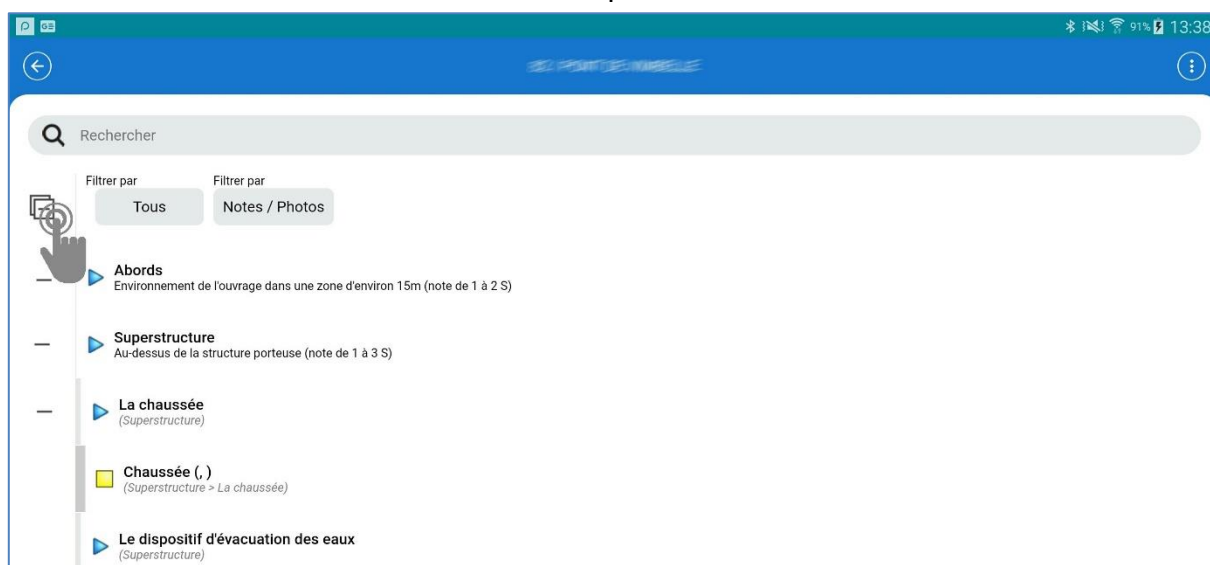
91% 13:38

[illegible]

Rechercher

Filtrer par
Tous

Filtrer par
Notes / Photos

—
Abords
Environnement de l'ouvrage dans une zone d'environ 15m (note de 1 à 2 S)

—
Superstructure
Au-dessus de la structure porteuse (note de 1 à 3 S)

—
La chaussée
(Superstructure)

Chaussée (, )
(Superstructure > La chaussée)

Le dispositif d'évacuation des eaux
(Superstructure)